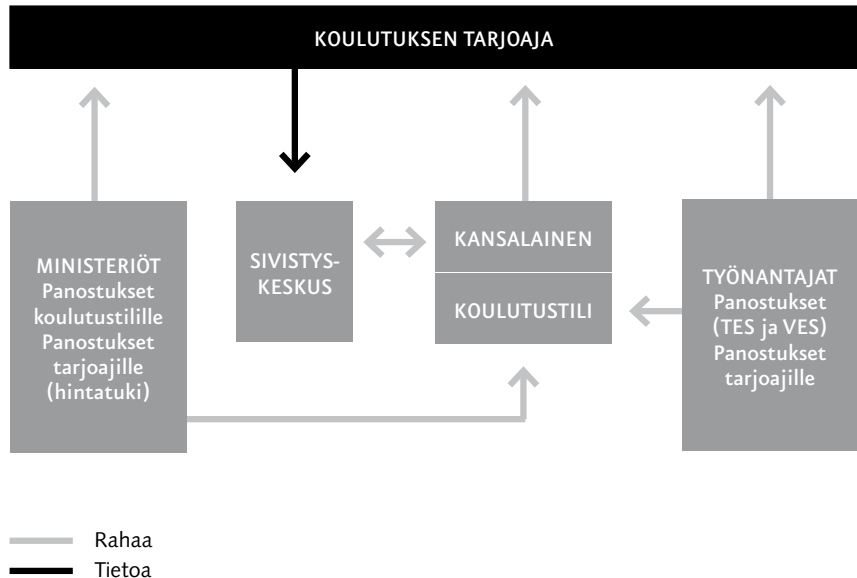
KOULUTUKSEN TARJOAJA

MINISTERIÖT
Panostukset koulutustilille
Panostukset tarjoajille (hintatuki)

SIVISTYS-KESKUS

KANSALAINEN

KOULUTUSTILI

TYÖNANTAJAT
Panostukset (TES ja VES)
Panostukset tarjoajille

Rahaa
Tietoa